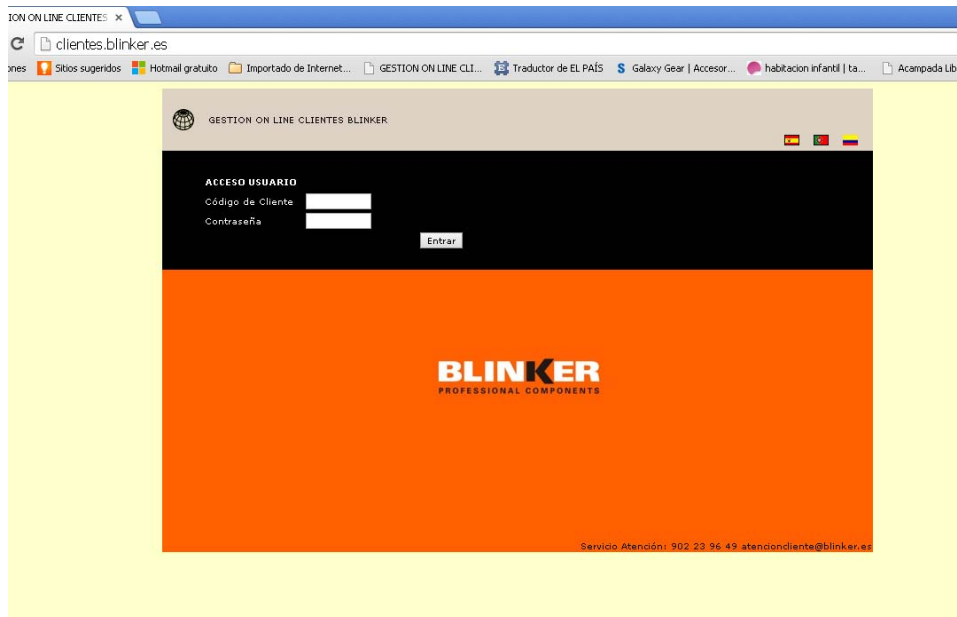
ION ON LINE CLIENTES ×

clientes.blinker.es

ones Sitios sugeridos Hotmail gratuito Importado de Internet... GESTION ON LINE CLI... Traductor de EL PAÍS Galaxy Gear | Accesor... habitacion infantil | ta... Acampada Lib

GESTION ON LINE CLIENTES BLINKER

ACCESO USUARIO
Código de Cliente
Contraseña
Entrar

BLINKER
PROFESSIONAL COMPONENTS

Servicio Atención: 902 23 96 49 atencioncliente@blinker.es